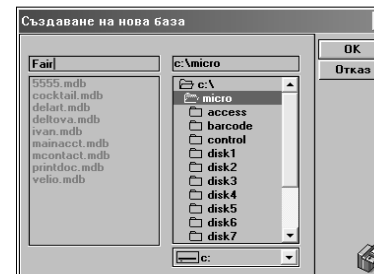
Създаване на нова база

Fair

5555.mdb
cocktail.mdb
delart.mdb
deltova.mdb
ivan.mdb
mainacct.mdb
mcontact.mdb
printdoc.mdb
velio.mdb

c:\micro

c:\
micro
access
barcode
control
disk1
disk2
disk3
disk4
disk5
disk6
disk7

c:

OK
Отказ